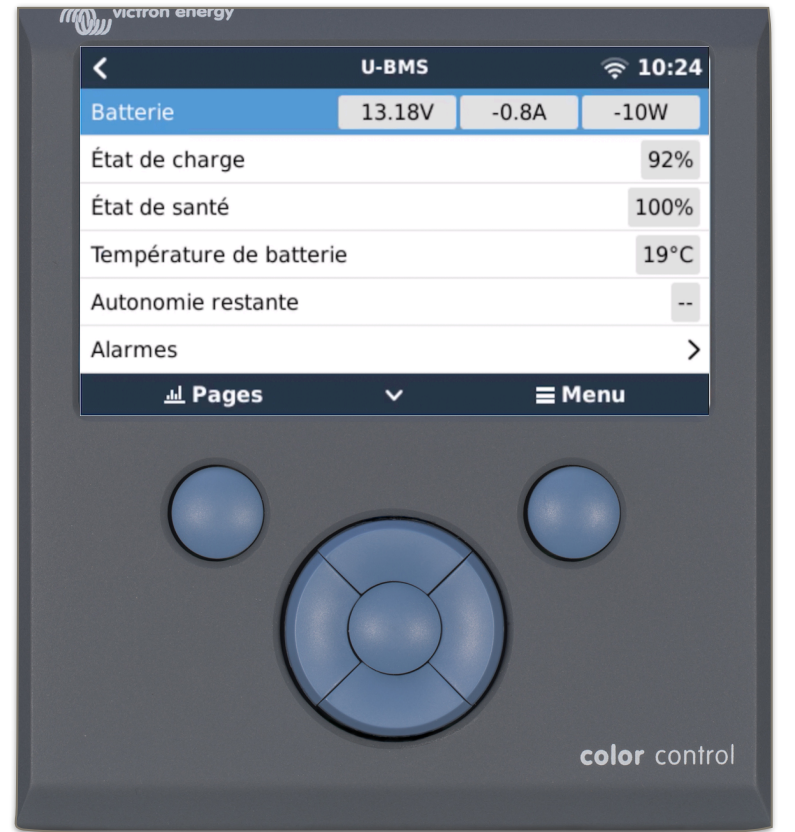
victron energy

<
U-BMS
10:24

| Batterie | 13.18V | -0.8A | -10W |
|---|---|---|---|
| État de charge | | | 92% |
| État de santé | | | 100% |
| Température de batterie | | | 19°C |
| Autonomie restante | | | -- |
| Alarmes | | | > |

Pages
Menu

color control